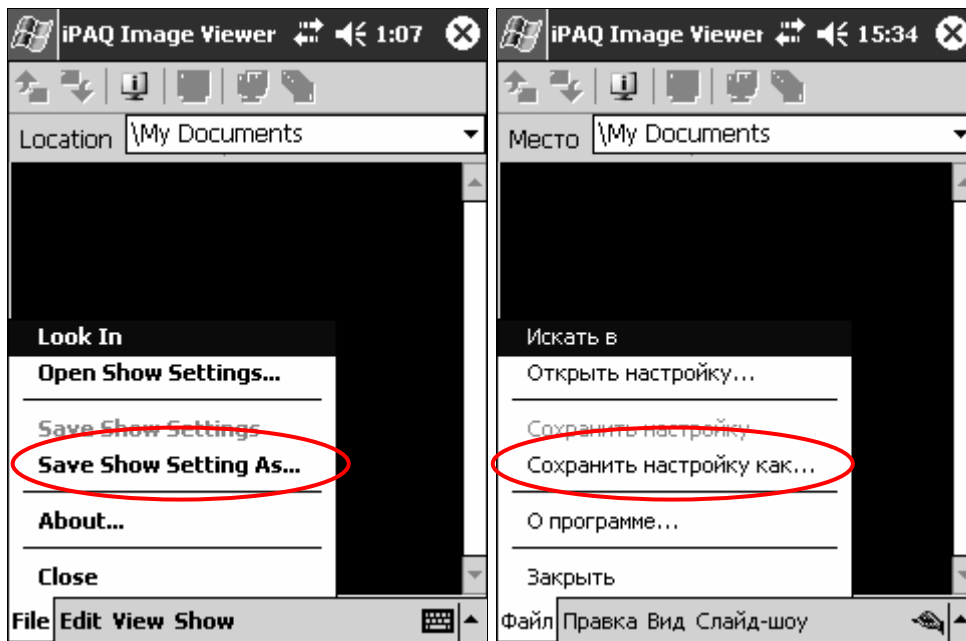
iPAQ Image Viewer 1:07

Location \My Documents

Look In
Open Show Settings...
Save Show Settings
Save Show Setting As...
About...
Close

File Edit View Show

iPAQ Image Viewer 15:34

Место \My Documents

Искать в
Открыть настройку...
Сохранить настройку
Сохранить настройку как...
О программе...
Закрыть

Файл Правка Вид Слайд-шоу